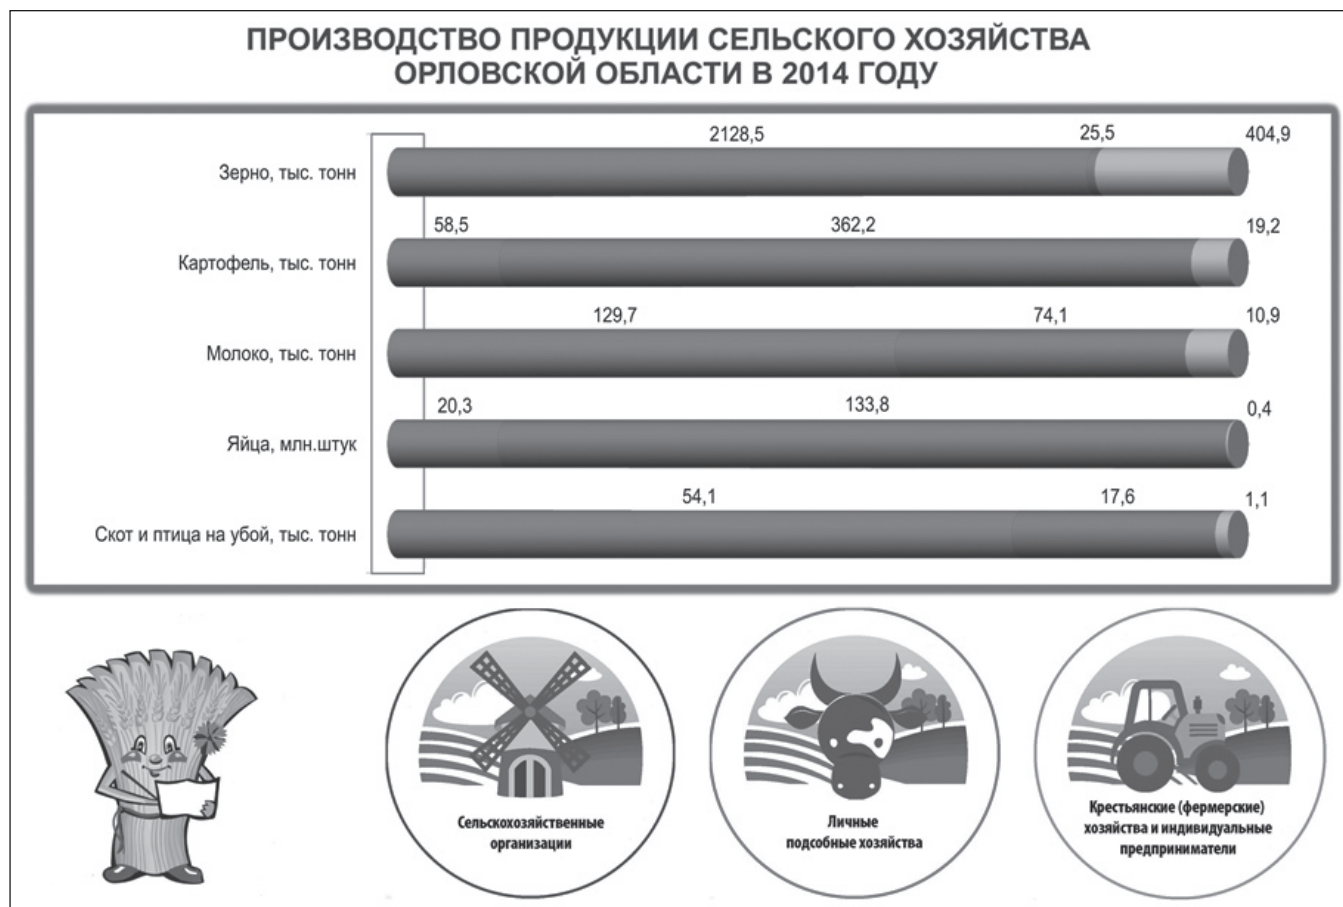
ПРОИЗВОДСТВО ПРОДУКЦИИ СЕЛЬСКОГО ХОЗЯЙСТВА ОРЛОВСКОЙ ОБЛАСТИ В 2014 ГОДУ

Зерно, тыс. тонн
2128,5
25,5
404,9

Картофель, тыс. тонн
58,5
362,2
19,2

Молоко, тыс. тонн
129,7
74,1
10,9

Яйца, млн.штук
20,3
133,8
0,4

Скот и птица на убой, тыс. тонн
54,1
17,6
1,1

Сельскохозяйственные организации

Личные подсобные хозяйства

Крестьянские (фермерские) хозяйства и индивидуальные предприниматели